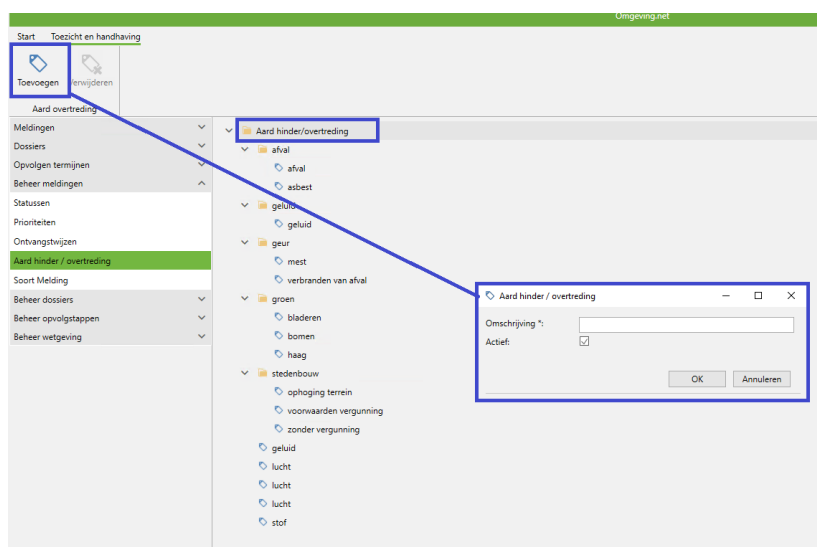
Omgeving.net

Start
Toezicht en handhaving

Toevoegen
Verwijderen

Aard overtreding

Meldingen
Dossiers
Opvolgen termijnen
Beheer meldingen
Statussen
Prioriteiten
Ontvangstwijzen
Aard hinder / overtreding
Soort Melding
Beheer dossiers
Beheer opvolgstappen
Beheer wetgeving

Aard hinder/overtreding
afval
afval
asbest
geluid
geluid
geur
mest
verbranden van afval
groen
bladeren
bomen
haag
stedenbouw
ophoging terrein
voorwaarden vergunning
zonder vergunning
geluid
lucht
lucht
lucht
stof

Aard hinder / overtreding
Omschrijving *:
Actief:
OK
Annuleren